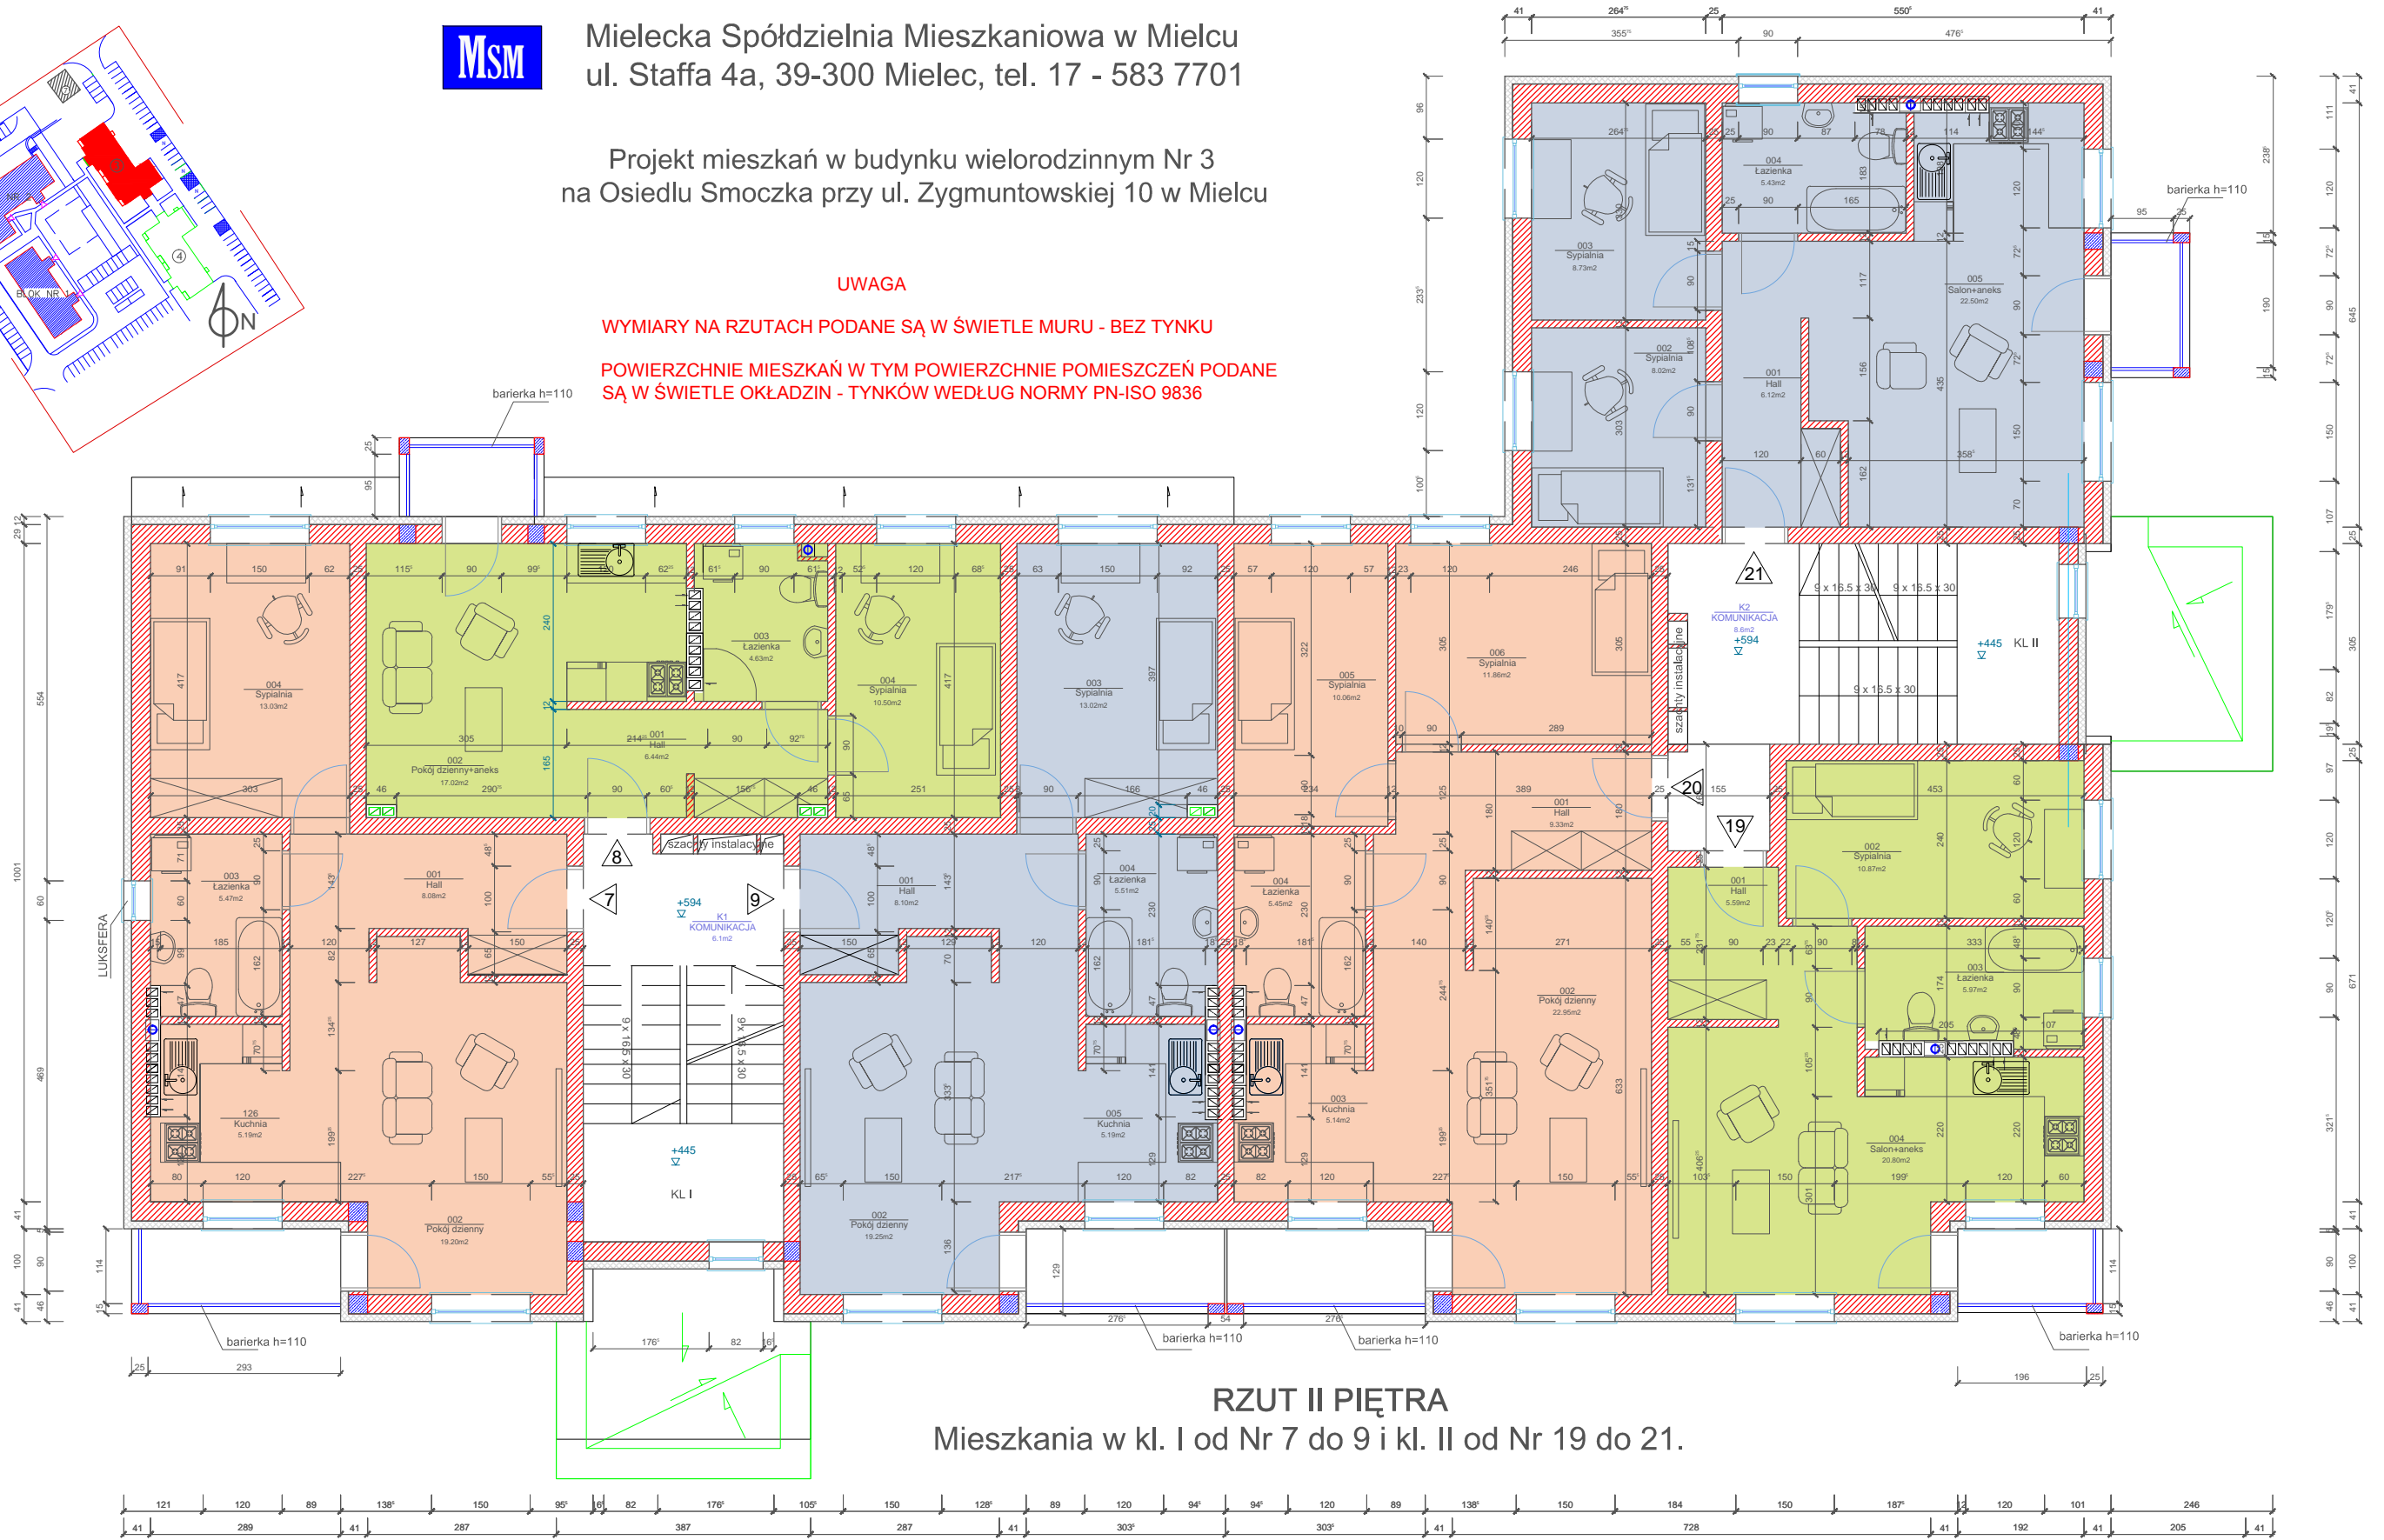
MSM

Mielecka Spółdzielnia Mieszkaniowa w Mielcu
ul. Staffa 4a, 39-300 Mielec, tel. 17 - 583 7701

Projekt mieszkań w budynku wielorodzinnym Nr 3
na Osiedlu Smoczka przy ul. Zygmuntowskiej 10 w Mielcu

UWAGA

WYMIARY NA RZUTACH PODANE SĄ W ŚWIETLE MURU - BEZ TYNKU

POWIERZCHNIE MIESZKAŃ W TYM POWIERZCHNIE POMIESZCZEŃ PODANE SĄ W ŚWIETLE OKŁADZIN - TYNKÓW WEDŁUG NORMY PN-ISO 9836

BLOK NR 1
4
N

barierka h=110

003 Sypialnia 8.73m2
002 Sypialnia 8.02m2
004 Łazienka 5.43m2
005 Salon+aneks 22.50m2
001 Hall 6.12m2

004 Sypialnia 13.03m2
002 Pokój dzienny+aneks 17.02m2
003 Łazienka 4.63m2
001 Hall 6.44m2
004 Sypialnia 10.50m2
003 Sypialnia 13.02m2
005 Sypialnia 10.06m2
006 Sypialnia 11.86m2
K2 KOMUNIKACJA 8.6m2
+594
+445 KL II
21
9 x 16.5 x 30
szachty instalacyjne
20
19
001 Hall 9.33m2
002 Sypialnia 10.87m2
001 Hall 5.59m2
003 Łazienka 5.97m2
004 Salon+aneks 20.80m2

003 Łazienka 5.47m2
001 Hall 8.08m2
126 Kuchnia 5.19m2
002 Pokój dzienny 19.20m2
8
7
9
+594
K1 KOMUNIKACJA 6.1m2
szachty instalacyjne
+445
KL I
001 Hall 8.10m2
004 Łazienka 5.51m2
005 Kuchnia 5.19m2
002 Pokój dzienny 19.25m2
004 Łazienka 5.45m2
003 Kuchnia 5.14m2
002 Pokój dzienny 22.95m2

LUKSFERA

barierka h=110
barierka h=110
barierka h=110
barierka h=110

RZUT II PIĘTRA
Mieszkania w kl. I od Nr 7 do 9 i kl. II od Nr 19 do 21.